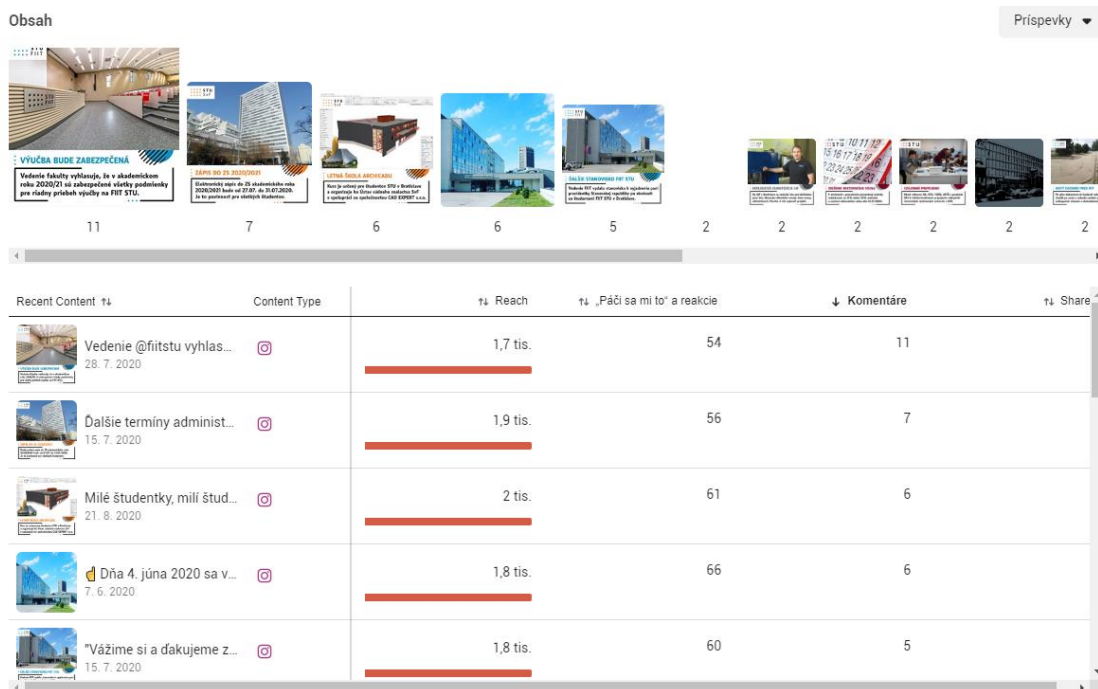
Obsah

Príspevky

VÝUČBA BUDE ZABEZPEČENÁ

Vedenie fakulty vyhlasuje, že v akademickom roku 2020/21 sú zabezpečené všetky podmienky pre riadny priebeh výučby na FIIT STU.

ZÁPIS DO ZS 2020/2021

LETNÁ ŠKOLA ARCHICADU

ĎALŠIE STANOVISKO FIIT STU

11 7 6 6 5 2 2 2 2 2 2

| Recent Content | Content Type | Reach | „Páči sa mi to" a reakcie | Komentáre | Share |
|---|---|---|---|---|---|
| Vedenie @fiitstu vyhlas... 28. 7. 2020 | | 1,7 tis. | 54 | 11 | |
| Ďalšie termíny administ... 15. 7. 2020 | | 1,9 tis. | 56 | 7 | |
| Milé študentky, milí štud... 21. 8. 2020 | | 2 tis. | 61 | 6 | |
| Dňa 4. júna 2020 sa v... 7. 6. 2020 | | 1,8 tis. | 66 | 6 | |
| "Vážime si a ďakujeme z... 15. 7. 2020 | | 1,8 tis. | 60 | 5 | |